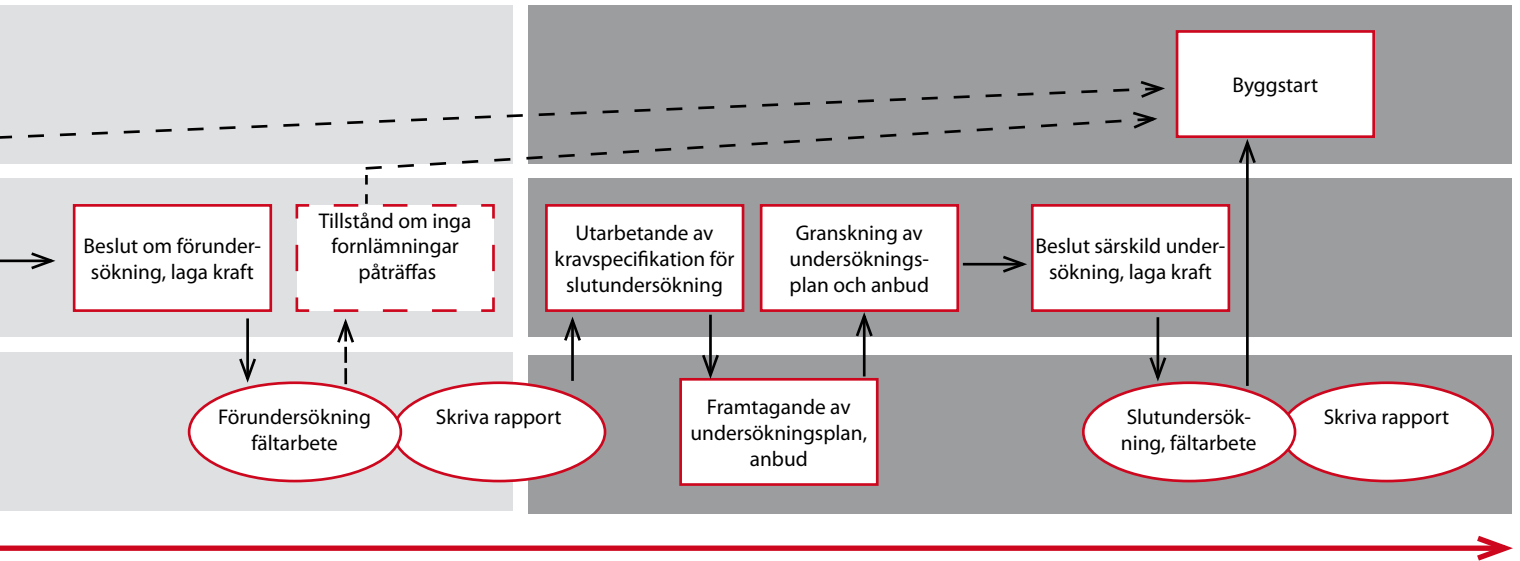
Byggstart

Beslut om förundersökning, laga kraft

Tillstånd om inga fornlämningar påträffas

Utarbetande av kravspecifikation för slutundersökning

Granskning av undersökningsplan och anbud

Beslut särskild undersökning, laga kraft

Förundersökning fältarbete

Skriva rapport

Framtagande av undersökningsplan, anbud

Slutundersökning, fältarbete

Skriva rapport